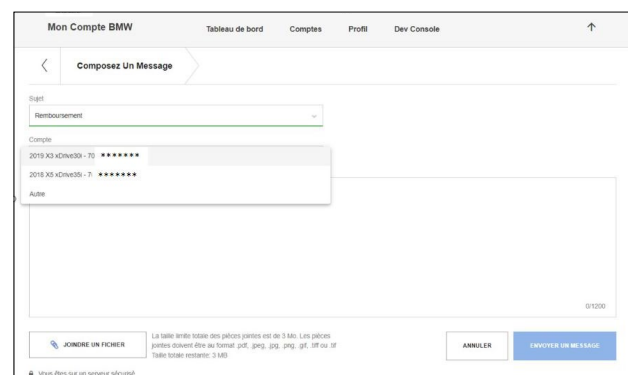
Mon Compte BMW

Tableau de bord

Comptes

Profil

Dev Console

Composez Un Message

Sujet

Remboursement

Compte

2019 X3 xDrive30i - 70 *******

2018 X5 xDrive35i - 7( *******

Autre

0/1200

JOINDRE UN FICHIER

La taille limite totale des pièces jointes est de 3 Mo. Les pièces jointes doivent être au format .pdf, .jpeg, .jpg, .png, .gif, .tiff ou .tif
Taille totale restante: 3 MB

ANNULER

ENVOYER UN MESSAGE

Vous êtes sur un serveur sécurisé